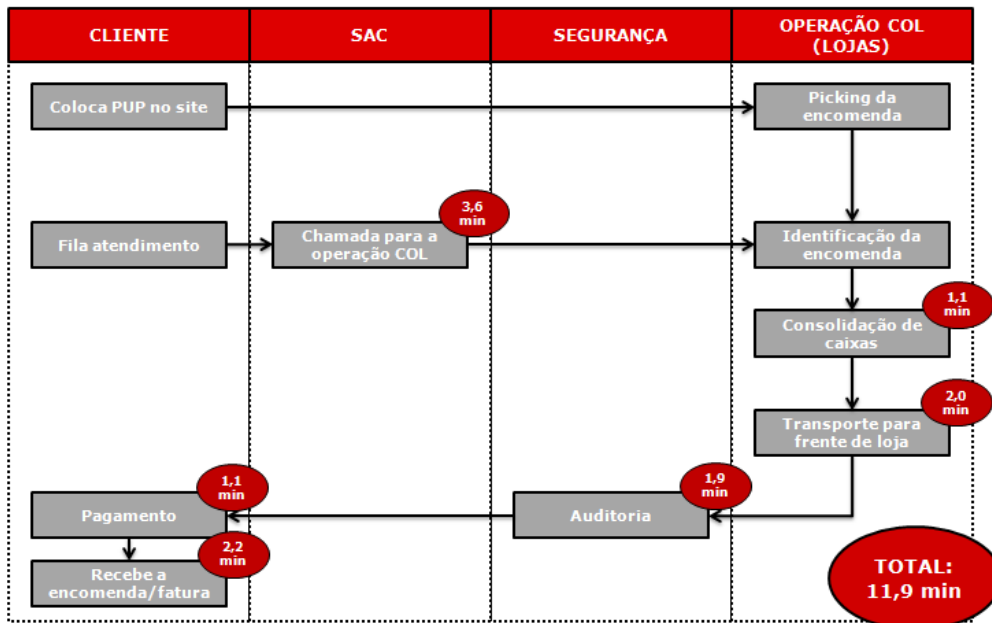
CLIENTE

SAC

SEGURANÇA

OPERAÇÃO COL (LOJAS)

Coloca PUP no site

Picking da encomenda

Fila atendimento

Chamada para a operação COL

3,6 min

Identificação da encomenda

Consolidação de caixas

1,1 min

Transporte para frente de loja

2,0 min

Auditoria

1,9 min

Pagamento

1,1 min

Recebe a encomenda/fatura

2,2 min

TOTAL: 11,9 min